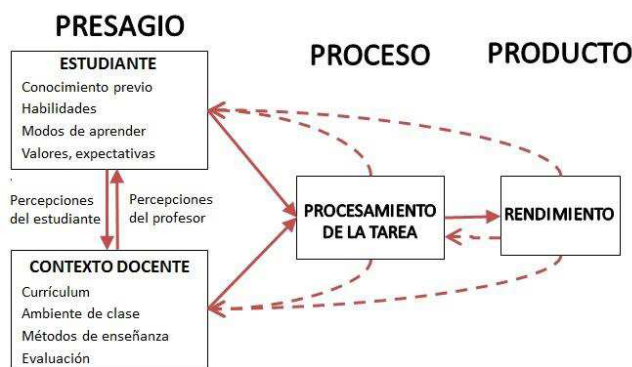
PRESAGIO

ESTUDIANTE
Conocimiento previo
Habilidades
Modos de aprender
Valores, expectativas

PROCESO

PRODUCTO

Percepciones del estudiante

Percepciones del profesor

PROCESAMIENTO DE LA TAREA

RENDIMIENTO

CONTEXTO DOCENTE
Currículum
Ambiente de clase
Métodos de enseñanza
Evaluación